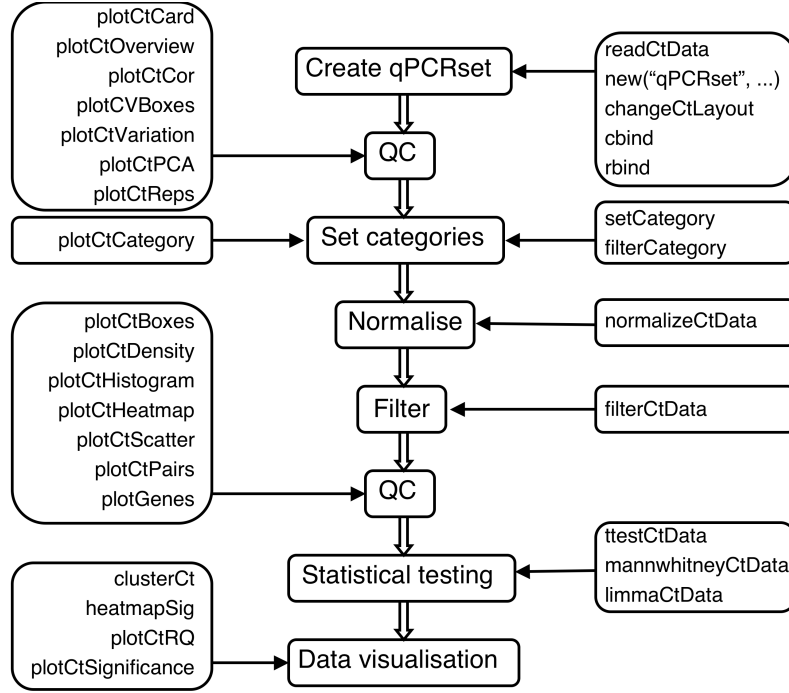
plotCtCard
plotCtOverview
plotCtCor
plotCVBoxes
plotCtVariation
plotCtPCA
plotCtReps

Create qPCRset

readCtData
new("qPCRset", ...)
changeCtLayout
cbind
rbind

QC

plotCtCategory

Set categories

setCategory
filterCategory

Normalise

normalizeCtData

plotCtBoxes
plotCtDensity
plotCtHistogram
plotCtHeatmap
plotCtScatter
plotCtPairs
plotGenes

Filter

filterCtData

QC

Statistical testing

ttestCtData
mannwhitneyCtData
limmaCtData

clusterCt
heatmapSig
plotCtRQ
plotCtSignificance

Data visualisation